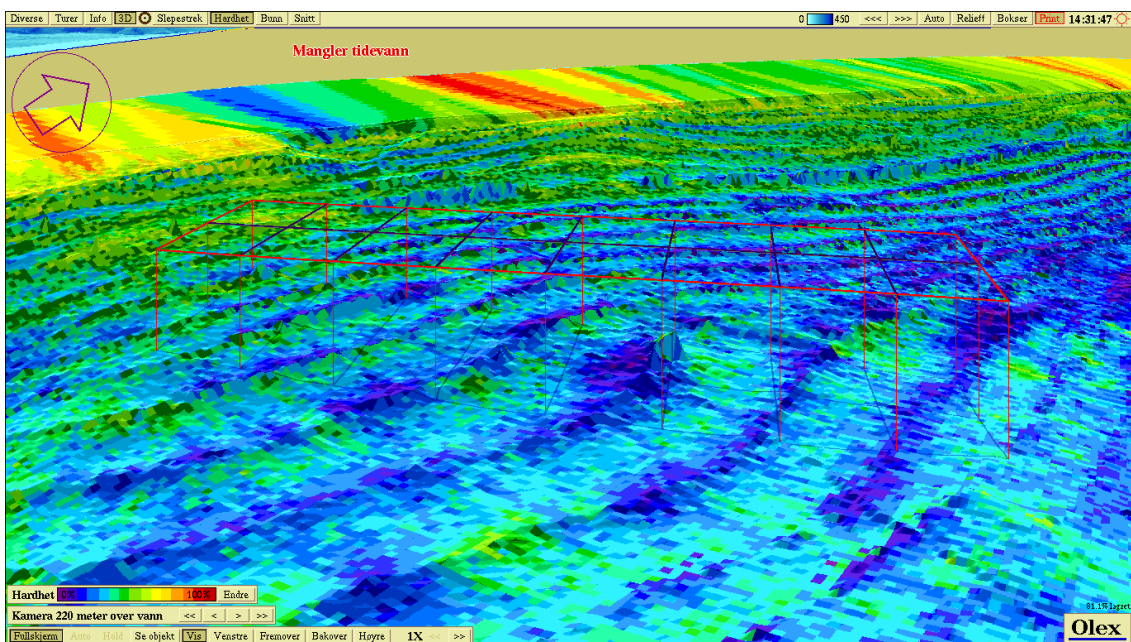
Diverse Turer Info 3D Slepestrek Hardhet Bunn Snitt

0 450 <<< >>> Auto Relieff Bokser Print 14:31:47

Mangler tidevann

Hardhet 0% 100% Endre

Kamera 220 meter over vann << < > >>

81.1% lagret

Fullskjerm Auto Hold Se objekt Vis Venstre Fremover Bakover Høyre 1X << >>

Olex